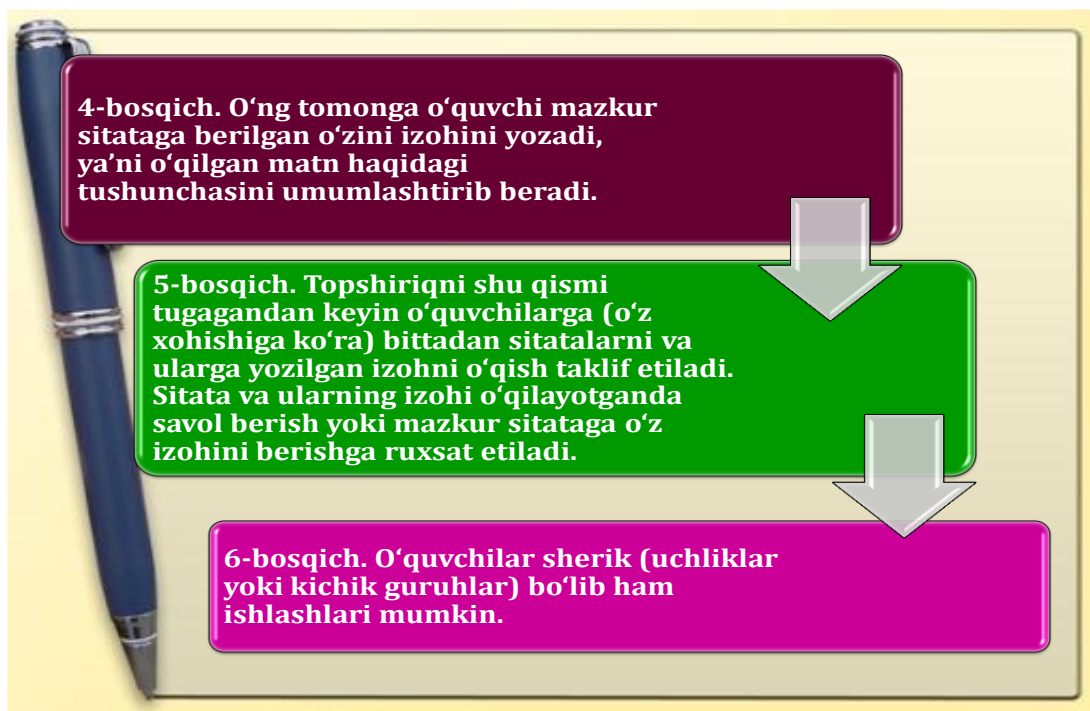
4-bosqich. O‘ng tomonga o‘quvchi mazkur sitataga berilgan o‘zini izohini yozadi, ya’ni o‘qilgan matn haqidagi tushunchasini umumlashtirib beradi.

5-bosqich. Topshiriqni shu qismi tugagandan keyin o‘quvchilarga (o‘z xohishiga ko‘ra) bittadan sitatalarni va ularga yozilgan izohni o‘qish taklif etiladi. Sitata va ularning izohi o‘qilayotganda savol berish yoki mazkur sitataga o‘z izohini berishga ruxsat etiladi.

6-bosqich. O‘quvchilar sherik (uchliklar yoki kichik guruhlar) bo‘lib ham ishlashlari mumkin.